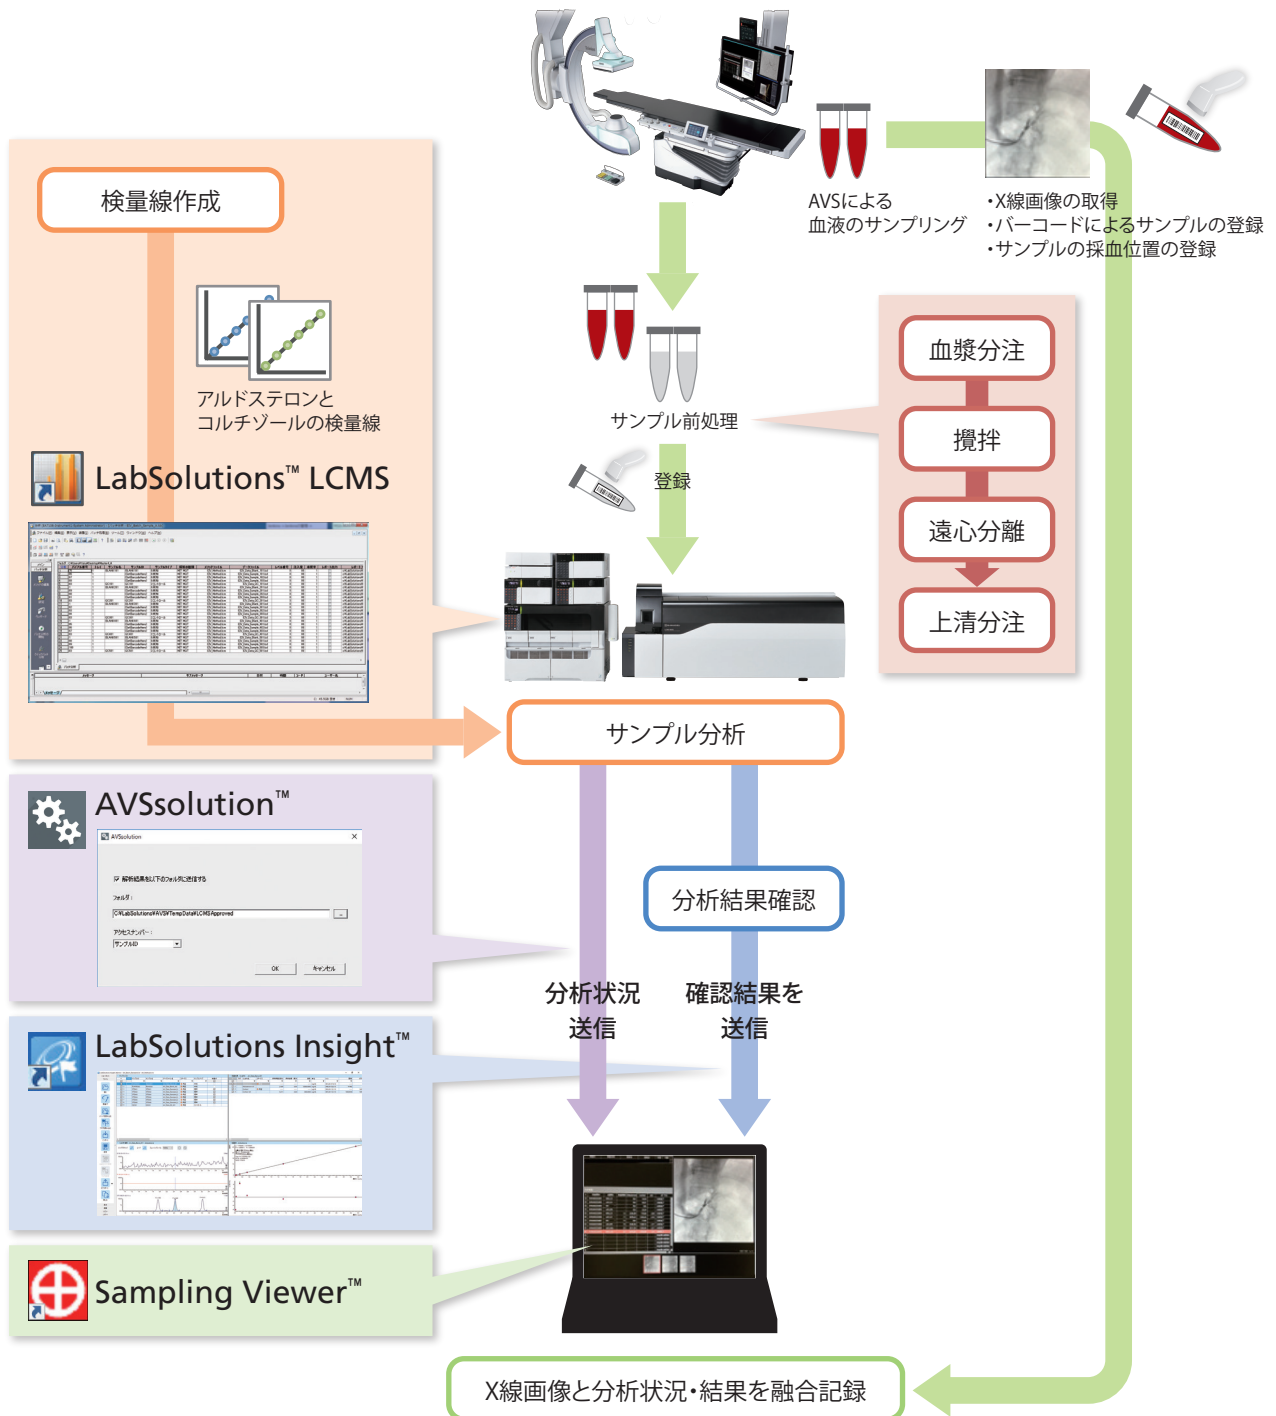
AVSによる
血液のサンプリング

・X線画像の取得
・バーコードによるサンプルの登録
・サンプルの採血位置の登録

検量線作成

アルドステロンと
コルチゾールの検量線

LabSolutions™ LCMS

サンプル前処理

登録

血漿分注

攪拌

遠心分離

上清分注

サンプル分析

AVSsolution™

AVSsolution

解析結果を以下のフォルダに送信する

フォルダ：

C:¥LabSolutions¥AVS¥TempData¥LCMSApproved

アクセスナンバー：

サンプルID

OK

キャンセル

分析結果確認

分析状況
送信

確認結果を
送信

LabSolutions Insight™

Sampling Viewer™

X線画像と分析状況・結果を融合記録